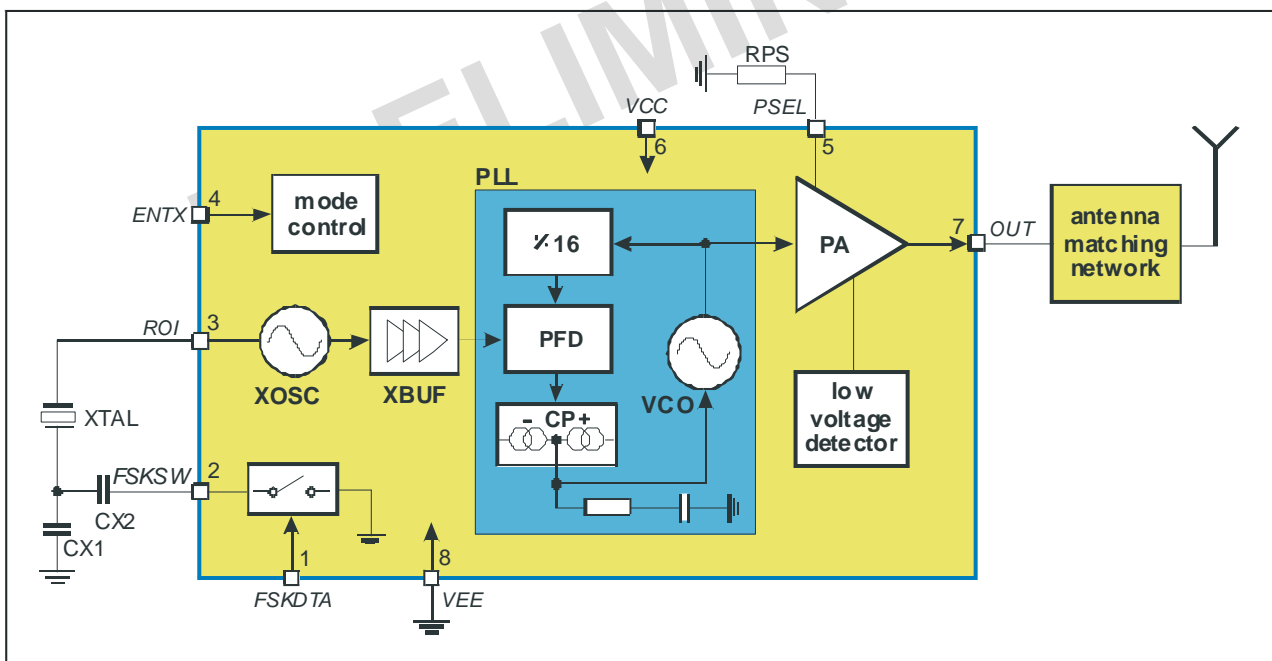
ELIMI

RPS

VCC

PSEL

6

5

PLL

4

ENTX

mode control

⁄16

PA

7

OUT

antenna matching network

ROI

3

PFD

XOSC

XBUF

VCO

- CP+

low voltage detector

XTAL

FSKSW

2

CX2

CX1

1

8

FSKDTA

VEE